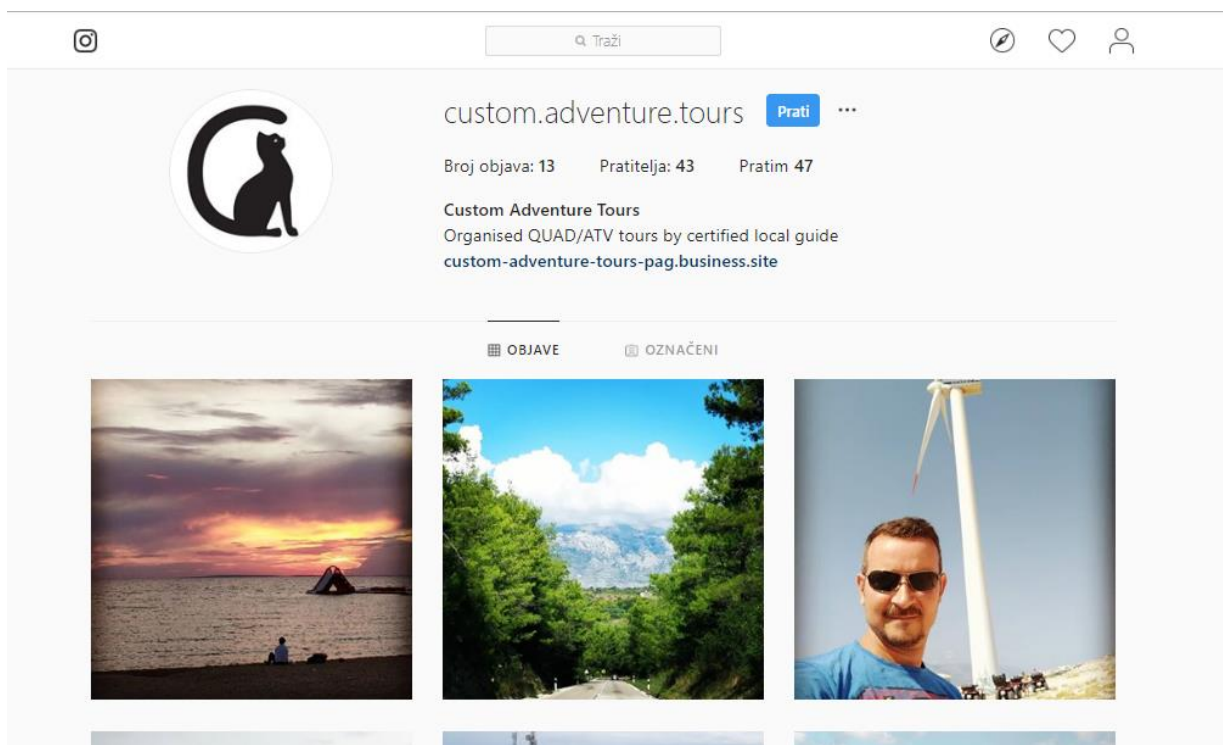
Traži

custom.adventure.tours Prati ···

Broj objava: 13 Pratitelja: 43 Pratim 47

Custom Adventure Tours
Organised QUAD/ATV tours by certified local guide
custom-adventure-tours-pag.business.site

OBJAVE OZNAČENI